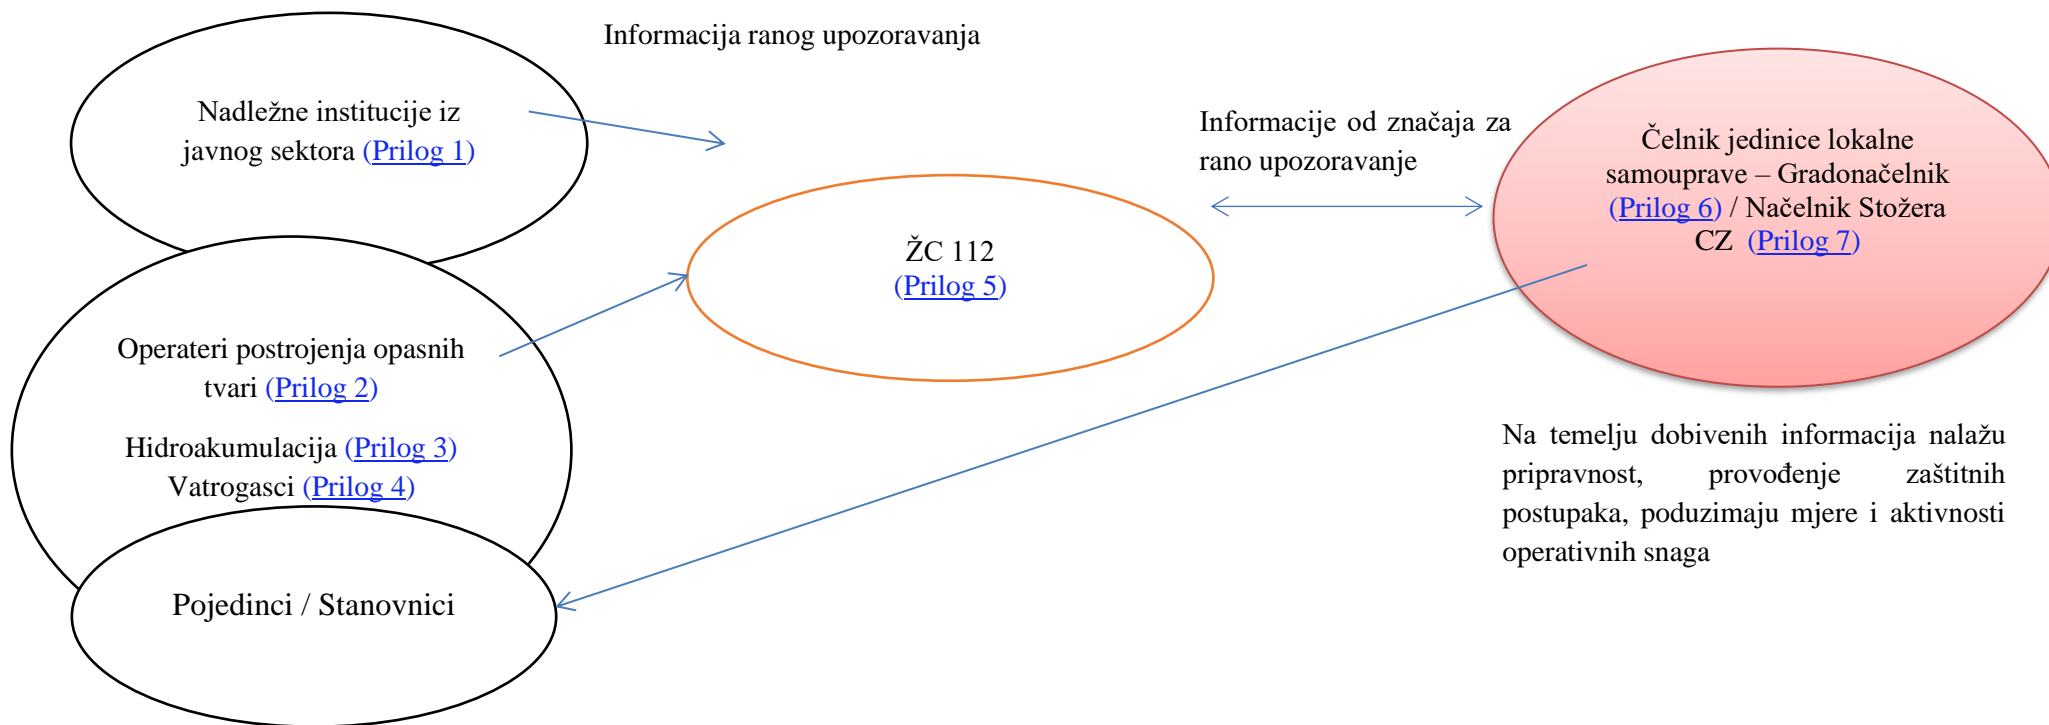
Informacija ranog upozoravanja

Nadležne institucije iz javnog sektora (Prilog 1)

Informacije od značaja za rano upozoravanje

Čelnik jedinice lokalne samouprave – Gradonačelnik (Prilog 6) / Načelnik Stožera CZ (Prilog 7)

ŽC 112 (Prilog 5)

Operateri postrojenja opasnih tvari (Prilog 2)

Hidroakumulacija (Prilog 3)
Vatrogasci (Prilog 4)

Na temelju dobivenih informacija nalažu pripravnost, provođenje zaštitnih postupaka, poduzimaju mjere i aktivnosti operativnih snaga

Pojedinci / Stanovnici